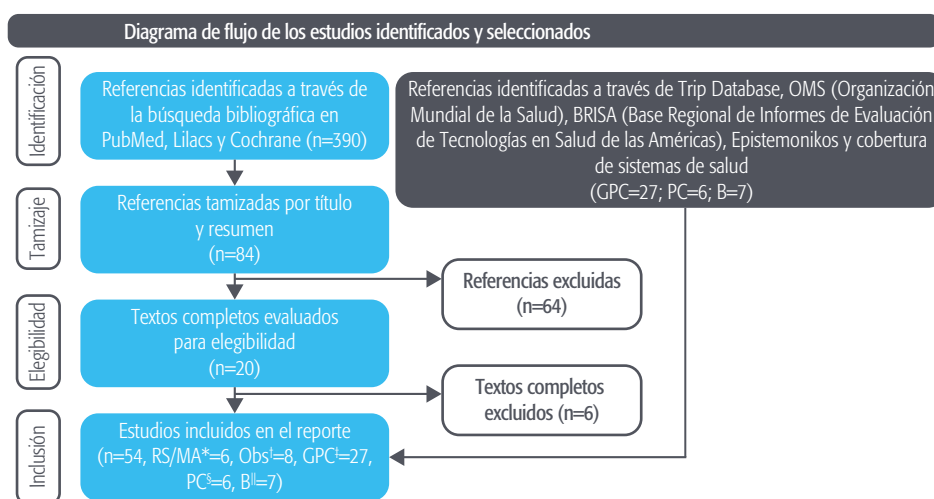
Diagrama de flujo de los estudios identificados y seleccionados

Identificación

Referencias identificadas a través de la búsqueda bibliográfica en PubMed, Lilacs y Cochrane (n=390)

Referencias identificadas a través de Trip Database, OMS (Organización Mundial de la Salud), BRISA (Base Regional de Informes de Evaluación de Tecnologías en Salud de las Américas), Epistemonikos y cobertura de sistemas de salud (GPC=27; PC=6; B=7)

Tamizaje

Referencias tamizadas por título y resumen (n=84)

Referencias excluidas (n=64)

Elegibilidad

Textos completos evaluados para elegibilidad (n=20)

Textos completos excluidos (n=6)

Inclusión

Estudios incluidos en el reporte (n=54, RS/MA*=6, Obs$^{†}$=8, GPC$^{‡}$=27, PC$^{§}$=6, B$^{||}$=7)